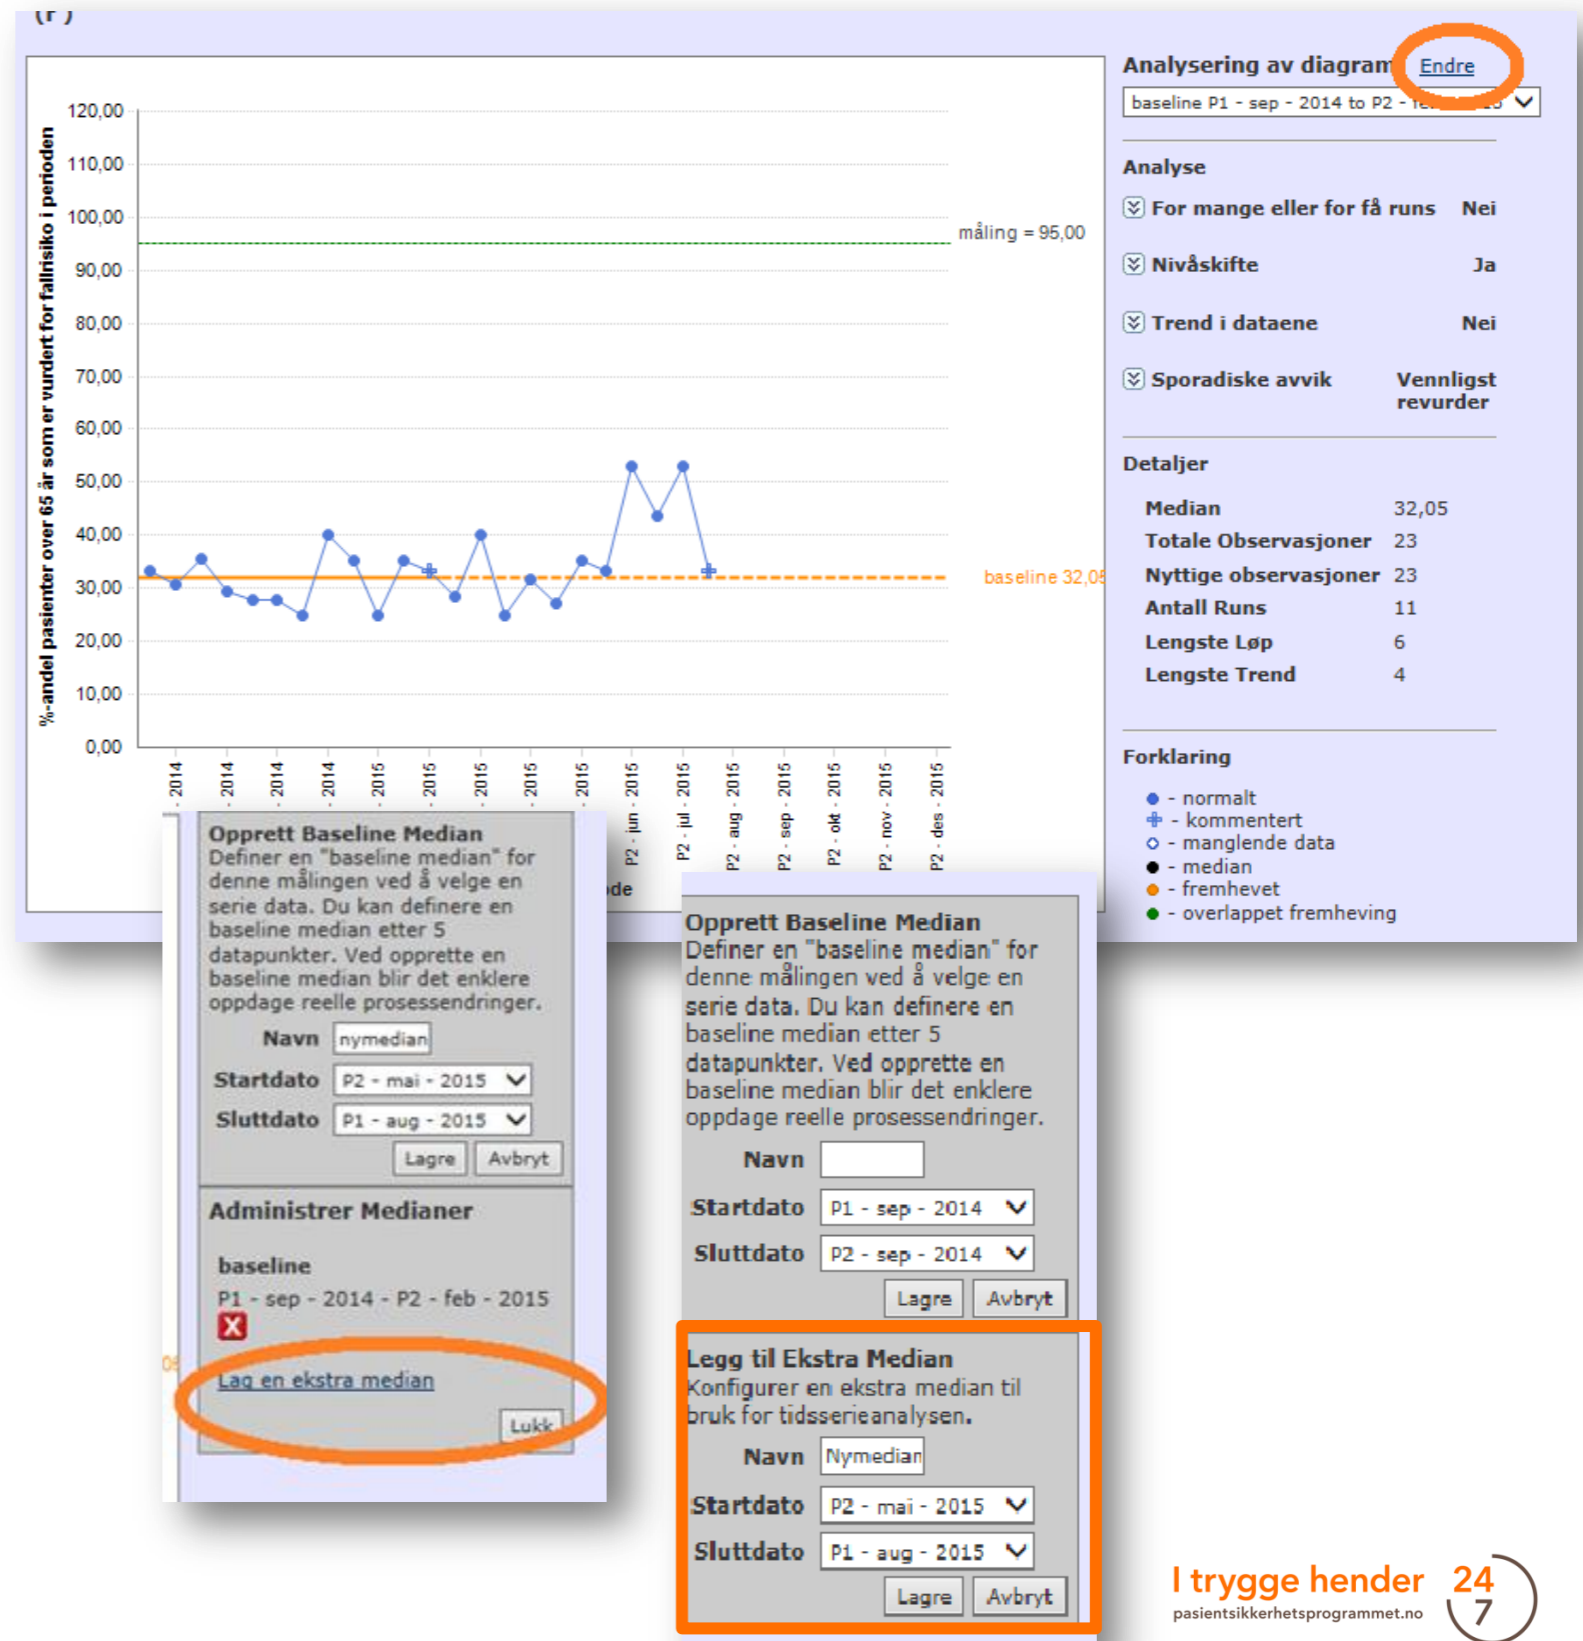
(P)

%-andel pasienter over 65 år som er vurdert for fallrisiko i perioden

120,00
110,00
100,00
90,00
80,00
70,00
60,00
50,00
40,00
30,00
20,00
10,00
0,00

måling = 95,00

baseline 32,05

2014 2014 2014 2014 2015 2015 2015 2015 2015 P2 - jun - 2015 P2 - jul - 2015 P2 - aug - 2015 P2 - sep - 2015 P2 - okt - 2015 P2 - nov - 2015 P2 - des - 2015

Analysering av diagram Endre

baseline P1 - sep - 2014 to P2 - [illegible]

Analyse

For mange eller for få runs Nei

Nivåskifte Ja

Trend i dataene Nei

Sporadiske avvik Vennligst revurder

Detaljer

| | |
|---|---|
| Median | 32,05 |
| Totale Observasjoner | 23 |
| Nyttige observasjoner | 23 |
| Antall Runs | 11 |
| Lengste Løp | 6 |
| Lengste Trend | 4 |

Forklaring

- normalt
- kommentert
- manglende data
- median
- fremhevet
- overlappet fremheving

Opprett Baseline Median
Definer en "baseline median" for denne målingen ved å velge en serie data. Du kan definere en baseline median etter 5 datapunkter. Ved opprette en baseline median blir det enklere oppdage reelle prosessendringer.

Navn nymedian
Startdato P2 - mai - 2015
Sluttdato P1 - aug - 2015
Lagre Avbryt

Administrer Medianer

baseline
P1 - sep - 2014 - P2 - feb - 2015

Lag en ekstra median

Lukk

ode

Opprett Baseline Median
Definer en "baseline median" for denne målingen ved å velge en serie data. Du kan definere en baseline median etter 5 datapunkter. Ved opprette en baseline median blir det enklere oppdage reelle prosessendringer.

Navn
Startdato P1 - sep - 2014
Sluttdato P2 - sep - 2014
Lagre Avbryt

Legg til Ekstra Median
Konfigurer en ekstra median til bruk for tidsserieanalysen.

Navn Nymedian
Startdato P2 - mai - 2015
Sluttdato P1 - aug - 2015
Lagre Avbryt

I trygge hender 24 7
pasientsikkerhetsprogrammet.no